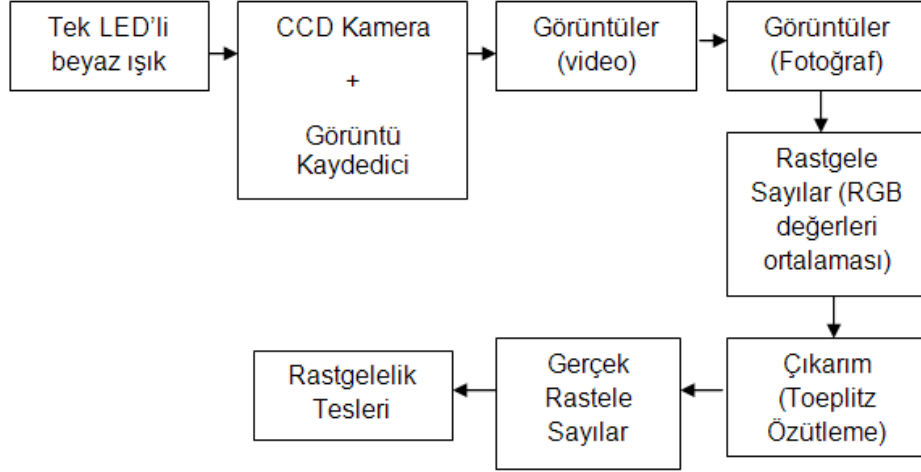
Tek LED'li beyaz ışık

CCD Kamera
+
Görüntü Kaydedici

Görüntüler (video)

Görüntüler (Fotoğraf)

Rastgele Sayılar (RGB değerleri ortalaması)

Çıkarım (Toeplitz Özütleme)

Gerçek Rastele Sayılar

Rastgelelik Tesleri